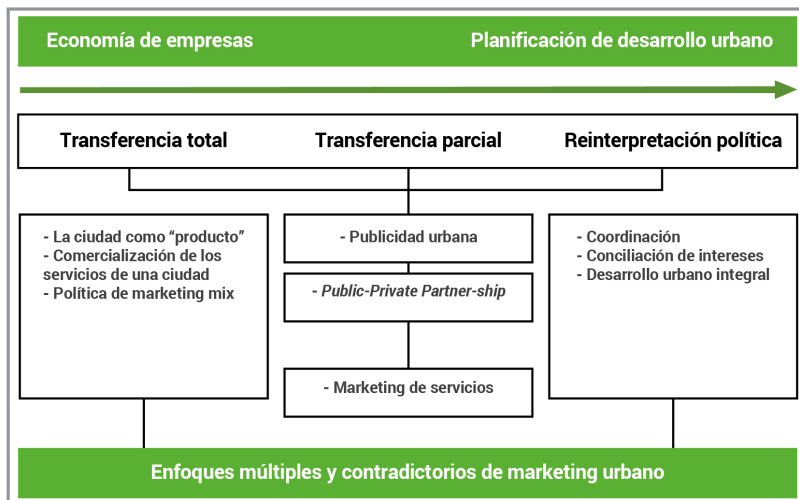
Economía de empresas

Planificación de desarrollo urbano

Transferencia total

Transferencia parcial

Reinterpretación política

- La ciudad como “producto”
- Comercialización de los servicios de una ciudad
- Política de marketing mix

- Publicidad urbana

- *Public-Private Partner-ship*

- Marketing de servicios

- Coordinación
- Conciliación de intereses
- Desarrollo urbano integral

Enfoques múltiples y contradictorios de marketing urbano